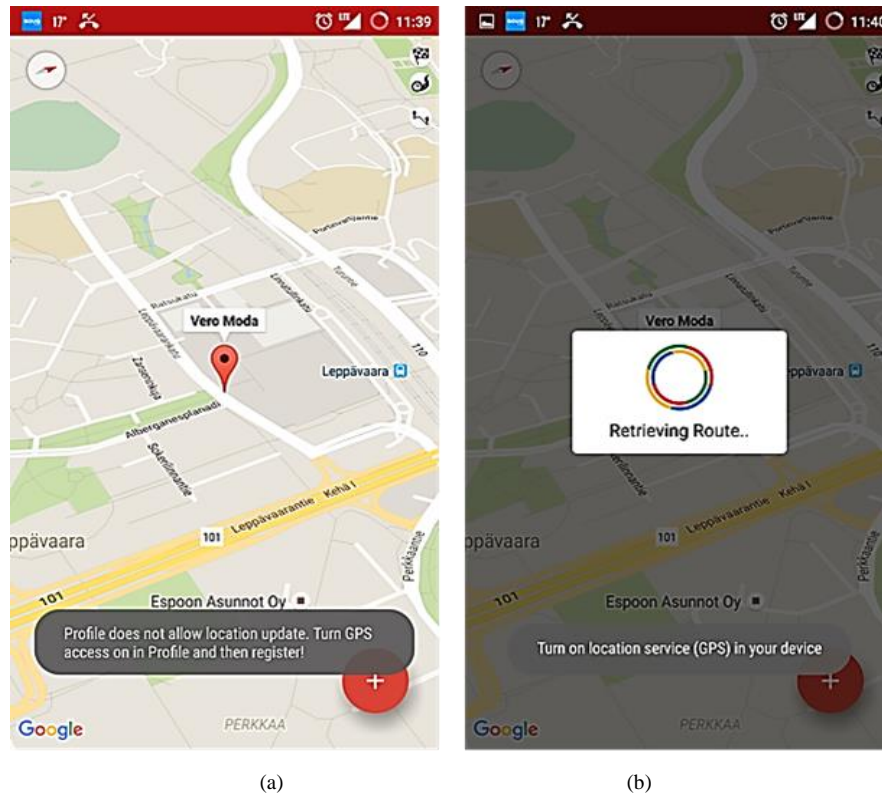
17° 11:39

Portaniityntie

Ratsukatu

Leppävaarankatu

Lansiradantie

Turuntie

110

Vero Moda

Leppävaara

Zaaranvaha

Alberganesplanadi

Sokerilinnantie

Leppävaarantie Kehä I

101

ppävaara

101

Perkkaantie

Espoon Asunnot Oy

Profile does not allow location update. Turn GPS access on in Profile and then register!

+

Google

PERKKAA

(a)

17° 11:40

Portaniityntie

Ratsukatu

Turuntie

Vero Moda

ppävaara

Retrieving Route..

101

Leppävaarantie Kehä I

ppävaara

101

Perkkaantie

Espoon Asunnot Oy

Turn on location service (GPS) in your device

+

Google

PERKKAA

(b)